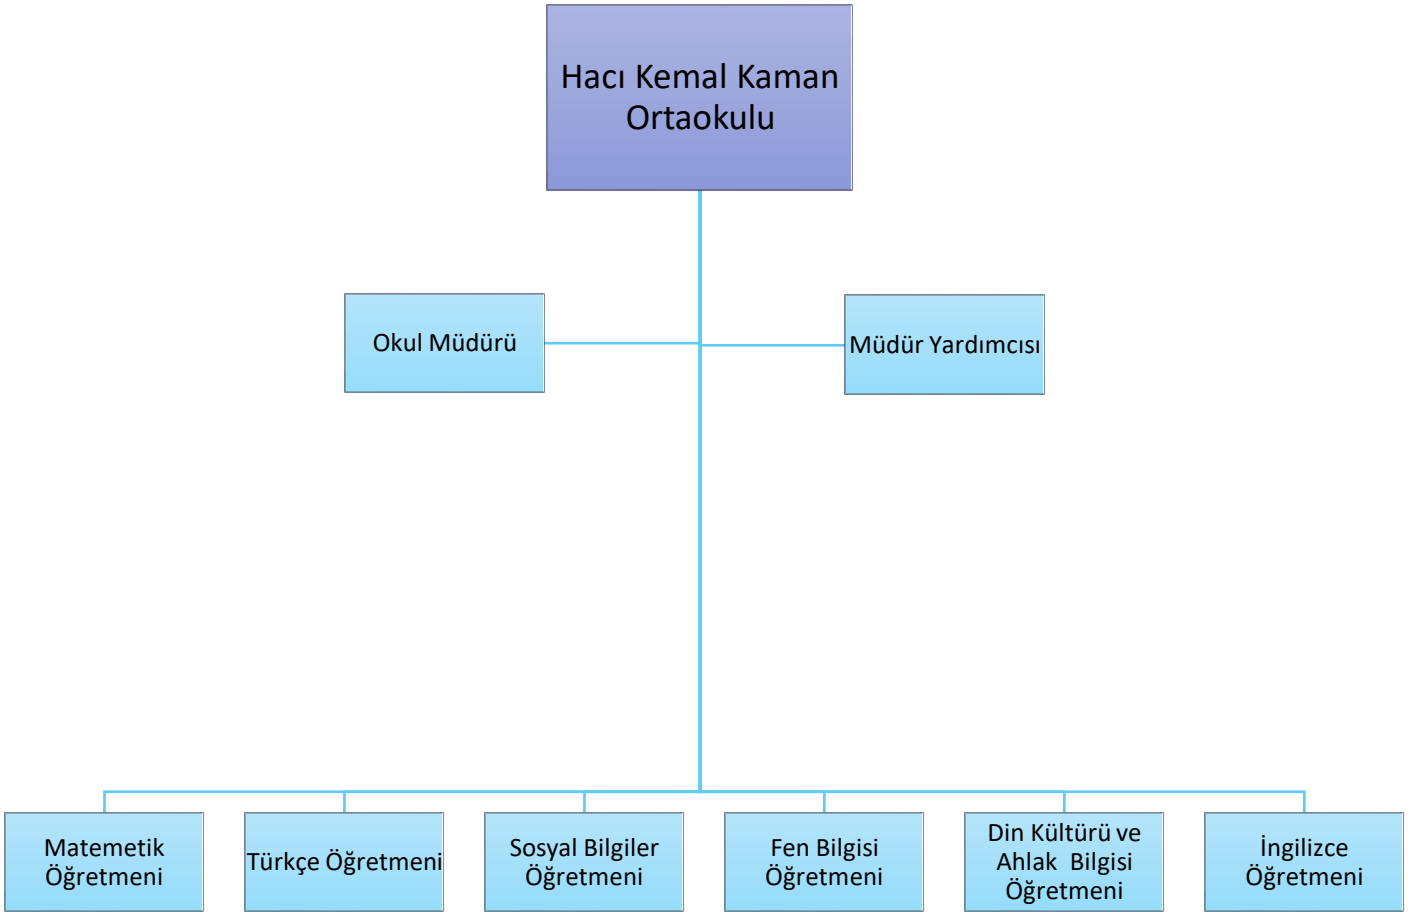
Hacı Kemal Kaman Ortaokulu

Okul Müdürü

Müdür Yardımcısı

Matemetik Öğretmeni

Türkçe Öğretmeni

Sosyal Bilgiler Öğretmeni

Fen Bilgisi Öğretmeni

Din Kültürü ve Ahlak Bilgisi Öğretmeni

İngilizce Öğretmeni